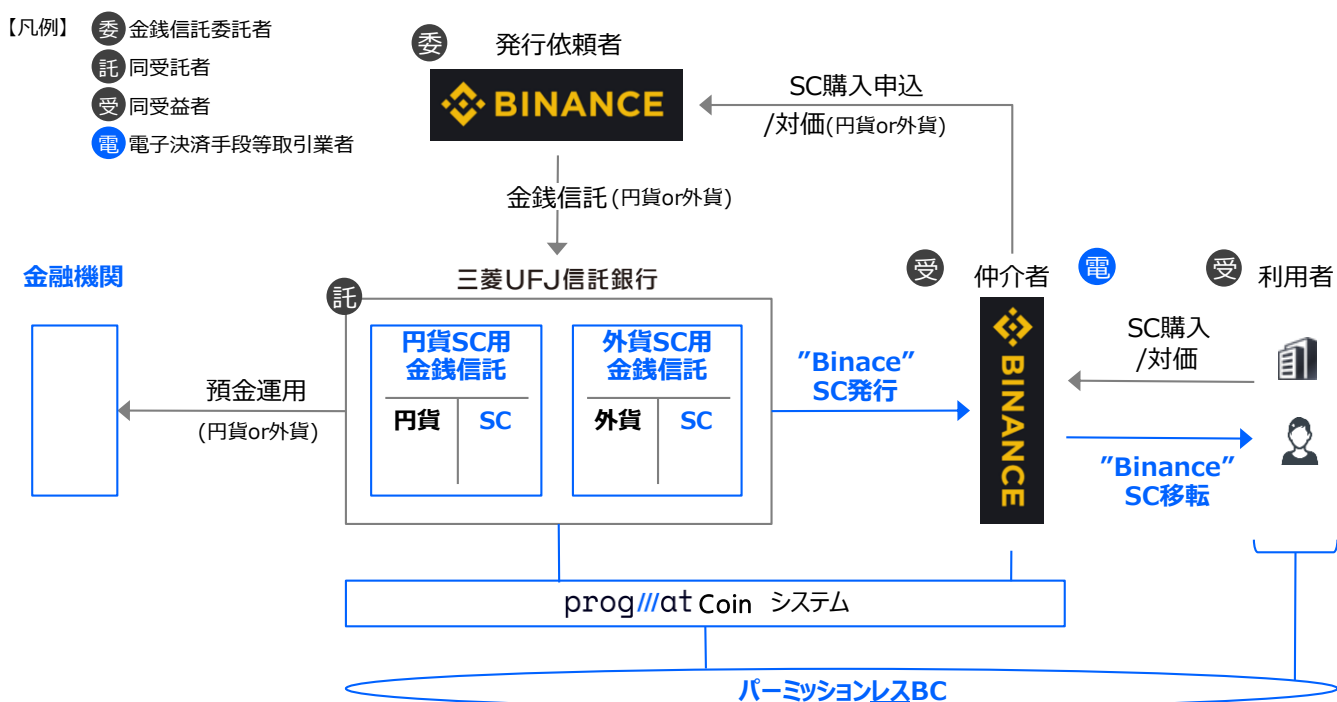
【凡例】 委 金銭信託委託者
託 同受託者
受 同受益者
電 電子決済手段等取引業者

委 発行依頼者

BINANCE

SC購入申込
/対価(円貨or外貨)

金銭信託(円貨or外貨)

金融機関

託 三菱UFJ信託銀行

| 円貨SC用 金銭信託 | |
|---|---|
| 円貨 | SC |

| 外貨SC用 金銭信託 | |
|---|---|
| 外貨 | SC |

預金運用
(円貨or外貨)

"Binace"
SC発行

受 仲介者 電

BINANCE

受 利用者

SC購入
/対価

"Binance"
SC移転

prog///at Coin システム

パーミッションレスBC